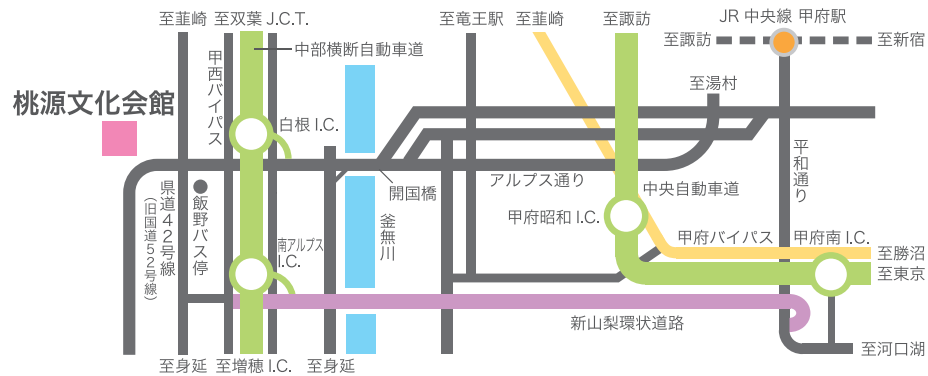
至韮崎　至双葉 J.C.T.

至竜王駅　至韮崎　至諏訪

JR 中央線　甲府駅

至諏訪　至新宿

中部横断自動車道

甲西バイパス

桃源文化会館

白根 I.C.

至湯村

平和通り

開国橋

アルプス通り

中央自動車道

県道42号線（旧国道52号線）

飯野バス停

釜無川

甲府昭和 I.C.

甲府バイパス

甲府南 I.C.

至勝沼

至東京

南アルプス I.C.

新山梨環状道路

至河口湖

至身延　至増穂 I.C.　至身延